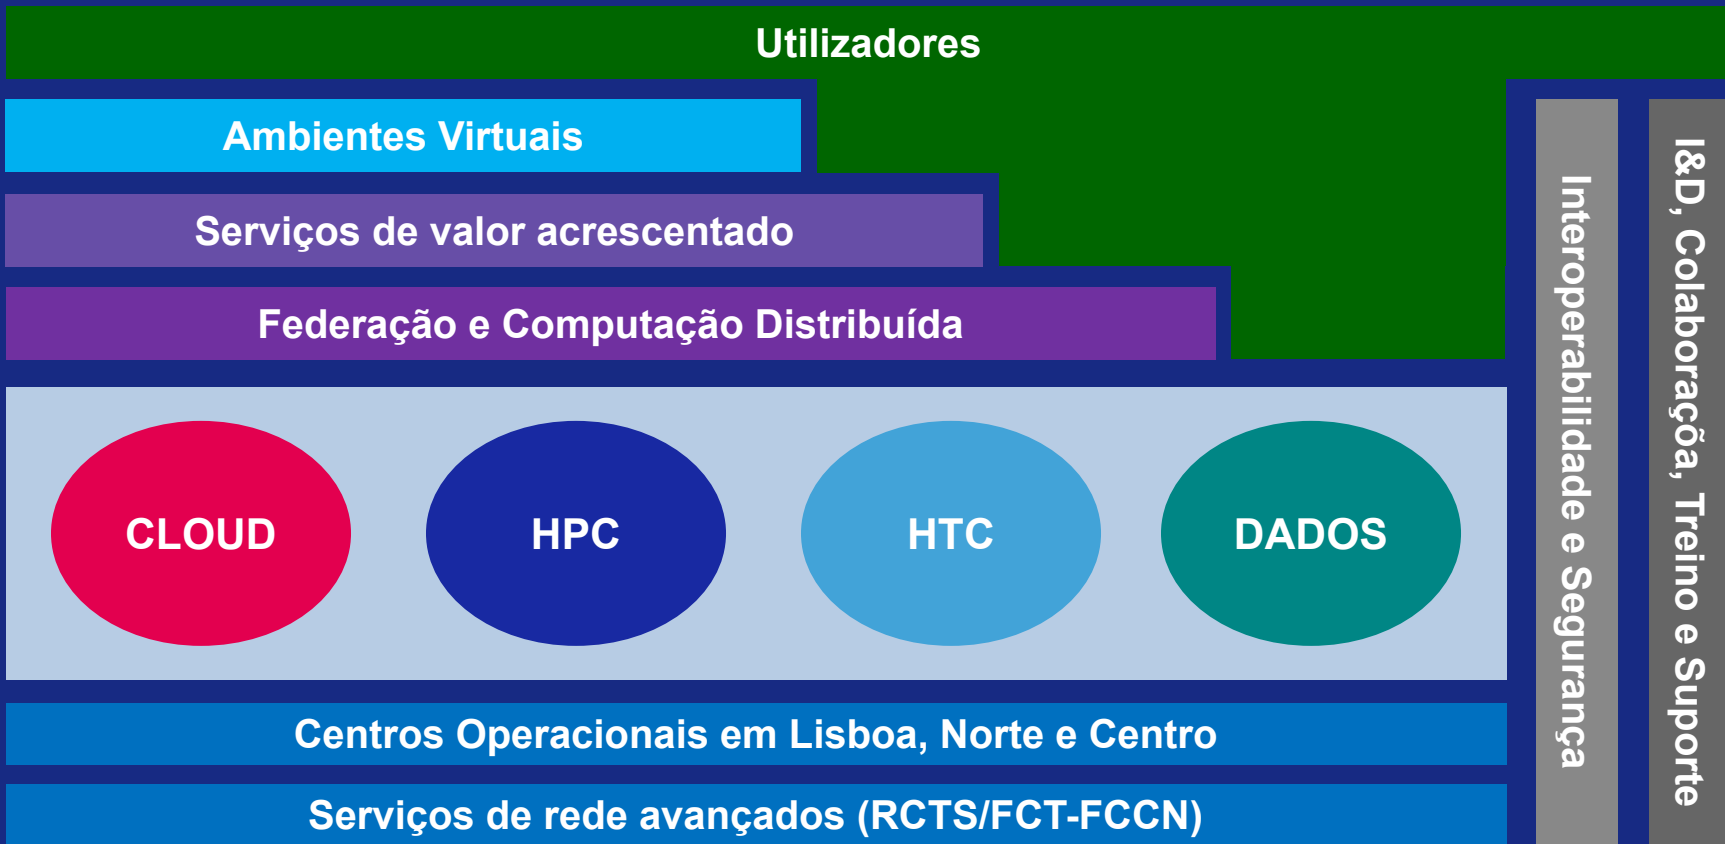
Utilizadores

Ambientes Virtuais

Serviços de valor acrescentado

Federação e Computação Distribuída

CLOUD

HPC

HTC

DADOS

Centros Operacionais em Lisboa, Norte e Centro

Serviços de rede avançados (RCTS/FCT-FCCN)

Interoperabilidade e Segurança

I&D, Colaboraçõa, Treino e Suporte